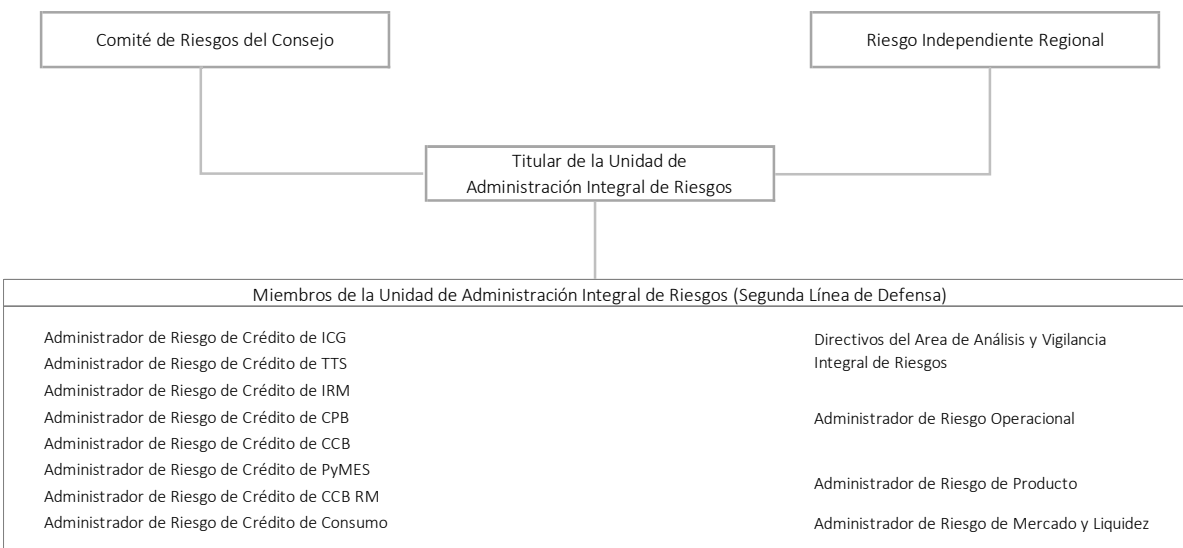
Comité de Riesgos del Consejo

Riesgo Independiente Regional

Titular de la Unidad de Administración Integral de Riesgos

Miembros de la Unidad de Administración Integral de Riesgos (Segunda Línea de Defensa)

Administrador de Riesgo de Crédito de ICG
Administrador de Riesgo de Crédito de TTS
Administrador de Riesgo de Crédito de IRM
Administrador de Riesgo de Crédito de CPB
Administrador de Riesgo de Crédito de CCB
Administrador de Riesgo de Crédito de PyMES
Administrador de Riesgo de Crédito de CCB RM
Administrador de Riesgo de Crédito de Consumo

Directivos del Area de Análisis y Vigilancia Integral de Riesgos

Administrador de Riesgo Operacional

Administrador de Riesgo de Producto

Administrador de Riesgo de Mercado y Liquidez